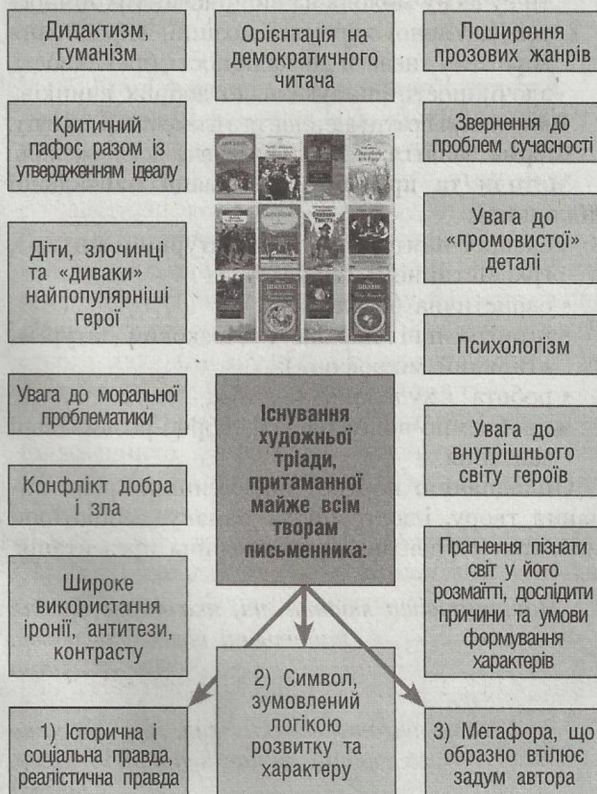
Дидактизм, гуманізм

Орієнтація на демократичного читача

Поширення прозових жанрів

Критичний пафос разом із утвердженням ідеалу

Звернення до проблем сучасності

Діти, злочинці та «диваки» найпопулярніші герої

Увага до «промовистої» деталі

Психологізм

Увага до моральної проблематики

Існування художньої тріади, притаманної майже всім творам письменника:

Увага до внутрішнього світу героїв

Конфлікт добра і зла

Широке використання іронії, антитези, контрасту

Прагнення пізнати світ у його розмаїтті, дослідити причини та умови формування характерів

1) Історична і соціальна правда, реалістична правда

2) Символ, зумовлений логікою розвитку та характеру

3) Метафора, що образно втілює задум автора